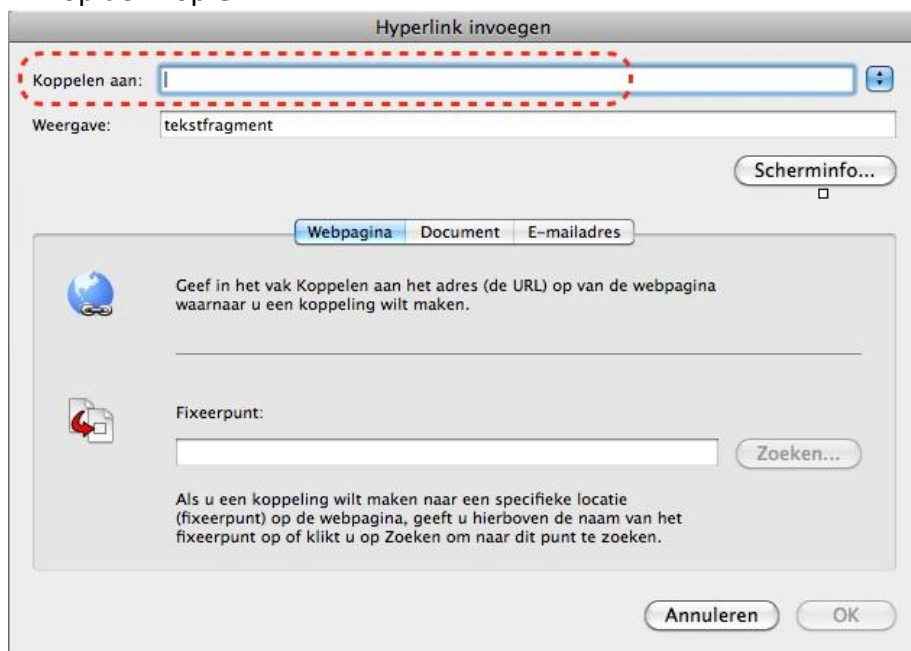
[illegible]

Hyperlink invoegen

Koppelen aan:

Weergave: tekstfragment

Scherminfo...

Webpagina | Document | E-mailadres

Geef in het vak Koppelen aan het adres (de URL) op van de webpagina waarnaar u een koppeling wilt maken.

Fixeerpunt:

Zoeken...

Als u een koppeling wilt maken naar een specifieke locatie (fixeerpunt) op de webpagina, geeft u hierboven de naam van het fixeerpunt op of klikt u op Zoeken om naar dit punt te zoeken.

Annuleren OK